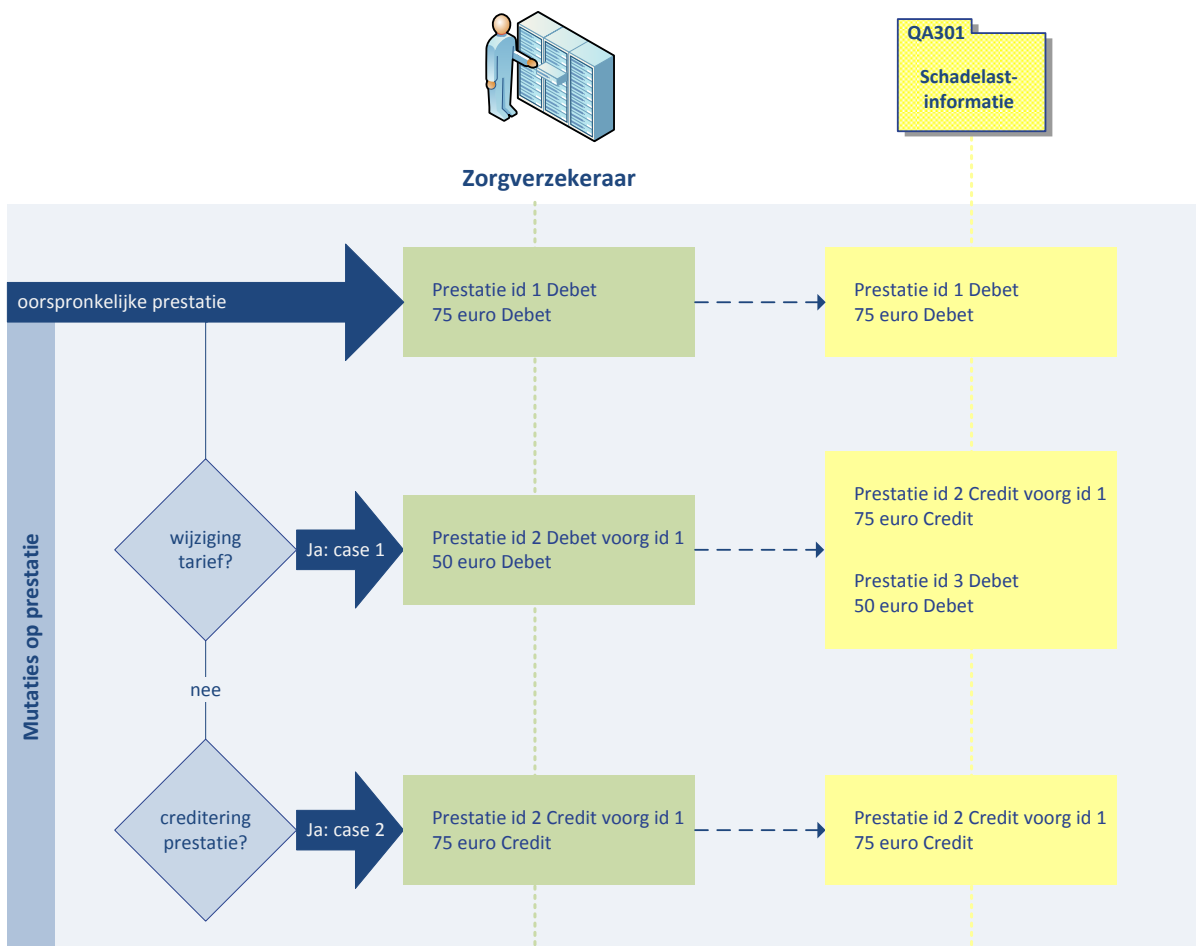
QA301

Schadelast-informatie

Zorgverzekeraar

oorspronkelijke prestatie

Prestatie id 1 Debet
75 euro Debet

Prestatie id 1 Debet
75 euro Debet

Mutaties op prestatie

wijziging tarief?

Ja: case 1

Prestatie id 2 Debet voorg id 1
50 euro Debet

Prestatie id 2 Credit voorg id 1
75 euro Credit

Prestatie id 3 Debet
50 euro Debet

nee

creditering prestatie?

Ja: case 2

Prestatie id 2 Credit voorg id 1
75 euro Credit

Prestatie id 2 Credit voorg id 1
75 euro Credit